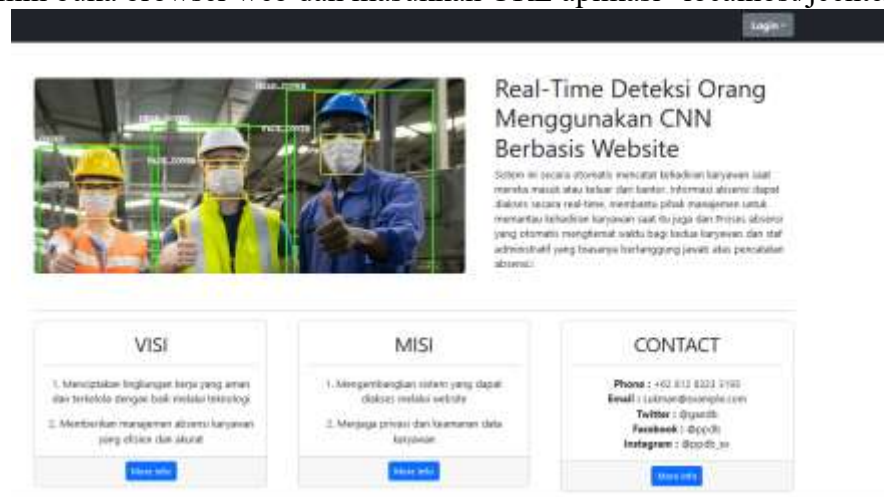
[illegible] buka browser web dan masukkan URL aplikasi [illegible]

Login

PERSON
FACE_COVER
FACE_COVER
FACE_COVER
PERSON

Real-Time Deteksi Orang Menggunakan CNN Berbasis Website

Sistem ini secara otomatis mencatat kehadiran karyawan saat mereka masuk atau keluar dari kantor. Informasi absensi dapat diakses secara real-time, membantu pihak manajemen untuk memantau kehadiran karyawan saat itu juga dan Proses absensi yang otomatis menghemat waktu bagi kedua karyawan dan staf administratif yang biasanya bertanggung jawab atas pencatatan absensi.

VISI

1. Menciptakan lingkungan kerja yang aman dan terkelola dengan baik melalui teknologi

2. Membantu manajemen absensi karyawan yang efisien dan akurat

More info

MISI

1. Mengembangkan sistem yang dapat diakses melalui website

2. Menjaga privasi dan keamanan data karyawan

More info

CONTACT

Phone : +62 812 8323 3160
Email : Lukman@example.com
Twitter : @ppdb
Facebook : @ppdb
Instagram : @ppdb_sv

More info